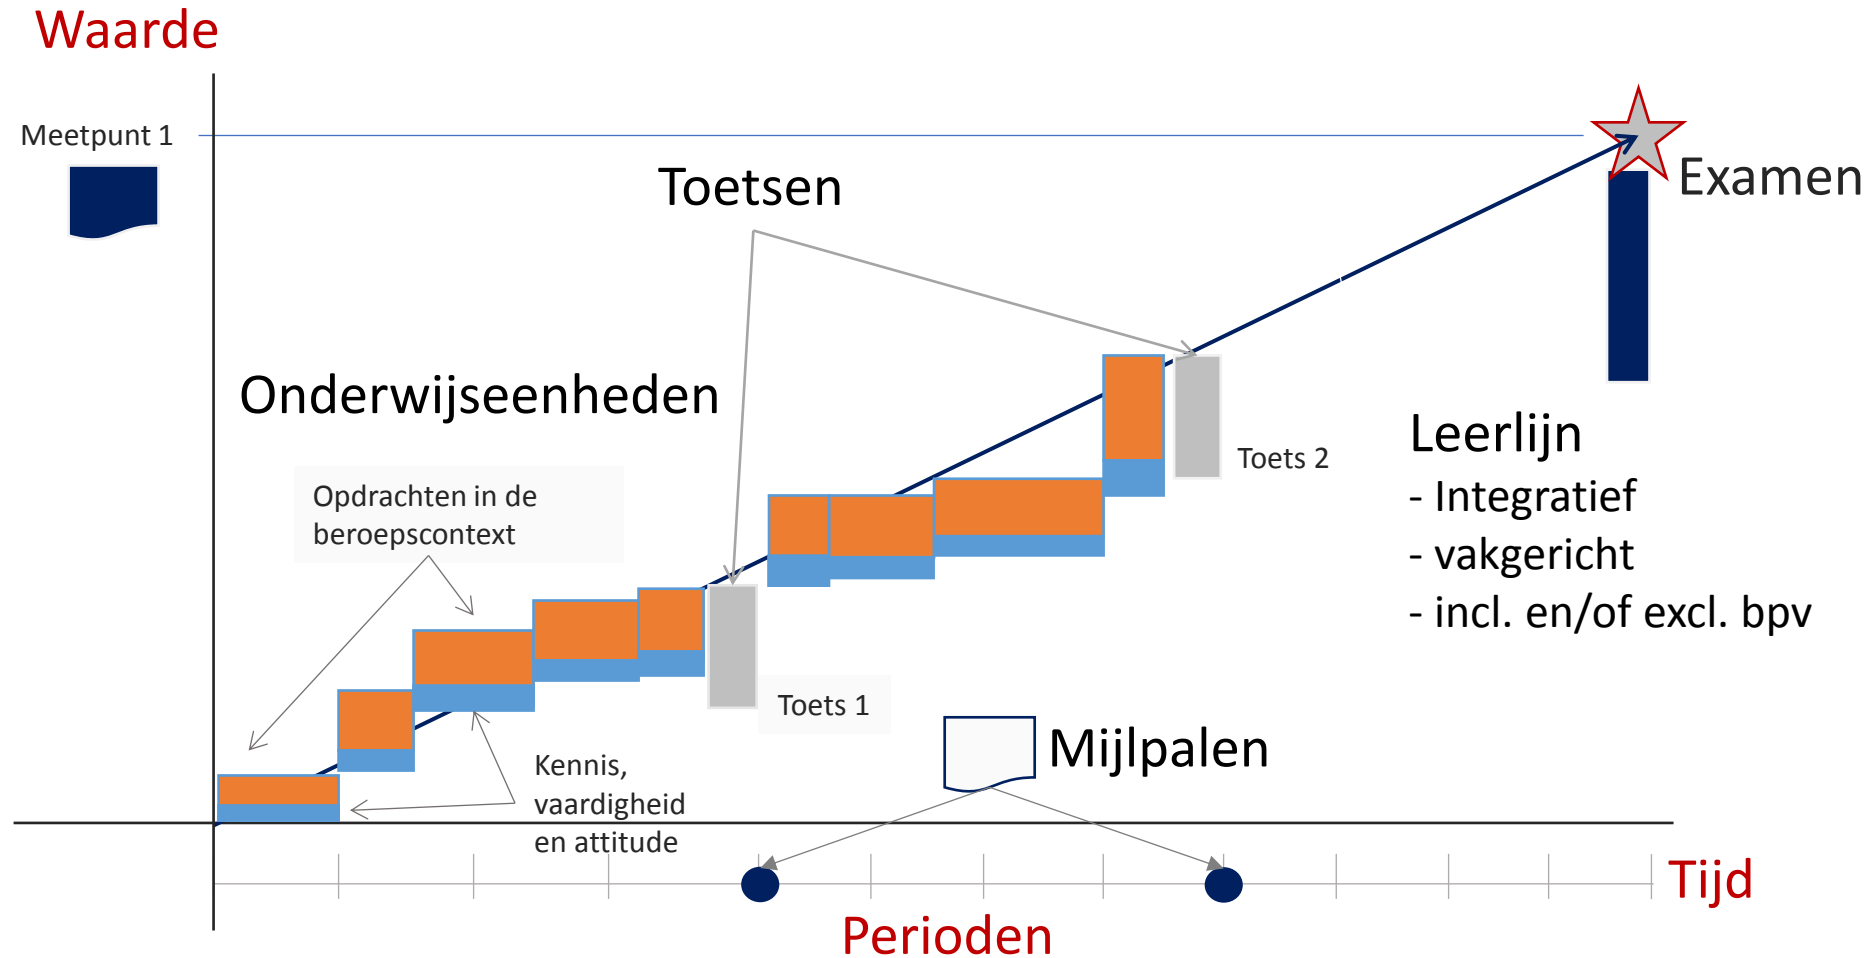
Waarde

Meetpunt 1

Toetsen

Examen

Onderwijseenheden

Opdrachten in de beroepscontext

Toets 2

Leerlijn
- Integratief
- vakgericht
- incl. en/of excl. bpv

Toets 1

Mijlpalen

Kennis, vaardigheid en attitude

Tijd

Perioden